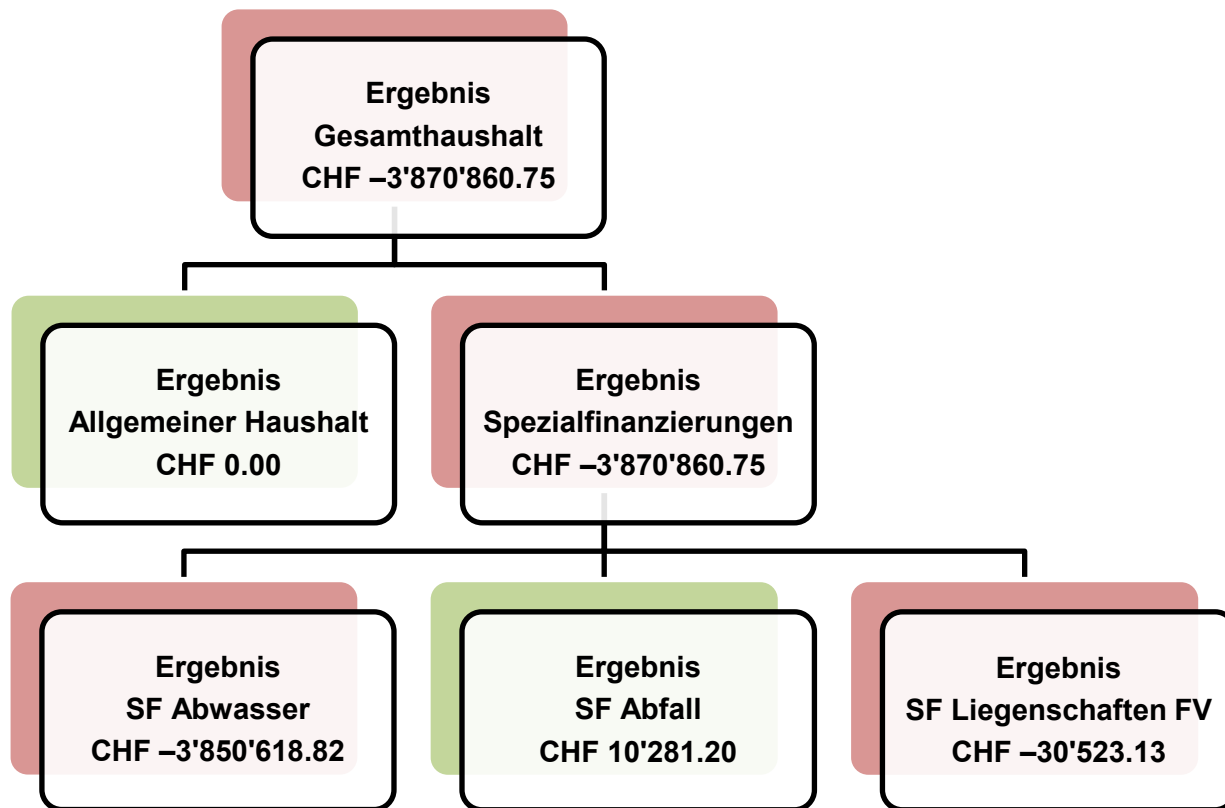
Ergebnis
Gesamthaushalt
CHF –3'870'860.75

Ergebnis
Allgemeiner Haushalt
CHF 0.00

Ergebnis
Spezialfinanzierungen
CHF –3'870'860.75

Ergebnis
SF Abwasser
CHF –3'850'618.82

Ergebnis
SF Abfall
CHF 10'281.20

Ergebnis
SF Liegenschaften FV
CHF –30'523.13